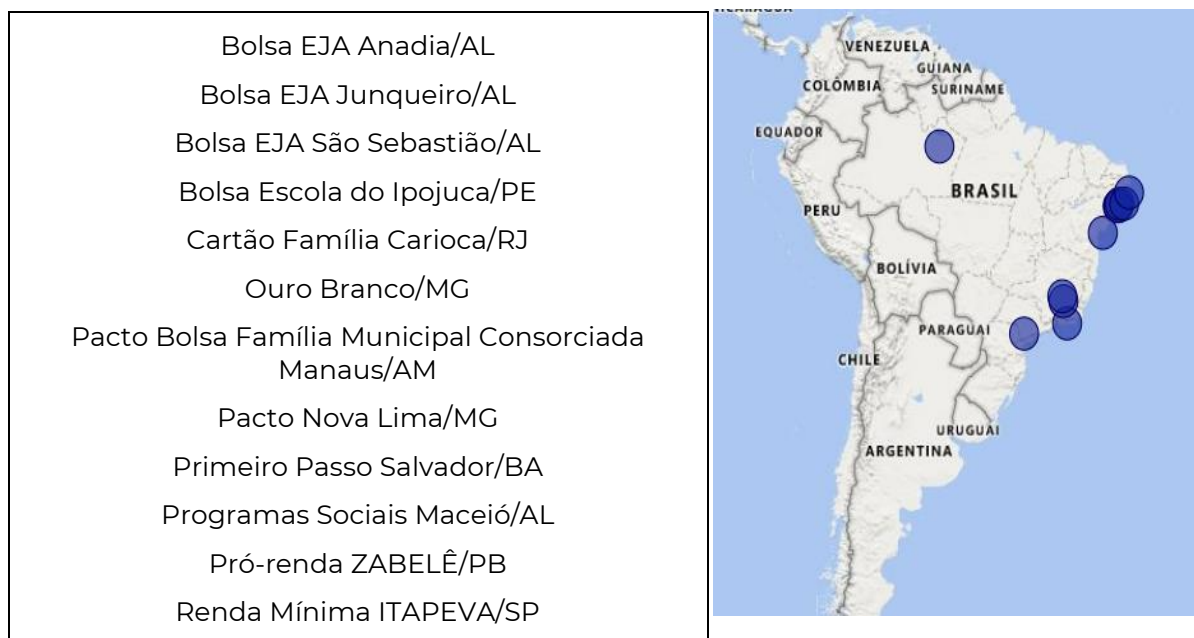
Bolsa EJA Anadia/AL
Bolsa EJA Junqueiro/AL
Bolsa EJA São Sebastião/AL
Bolsa Escola do Ipojuca/PE
Cartão Família Carioca/RJ
Ouro Branco/MG
Pacto Bolsa Família Municipal Consorciada Manaus/AM
Pacto Nova Lima/MG
Primeiro Passo Salvador/BA
Programas Sociais Maceió/AL
Pró-renda ZABELÊ/PB
Renda Mínima ITAPEVA/SP

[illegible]
VENEZUELA
GUIANA
COLÔMBIA
SURINAME
EQUADOR
BRASIL
PERU
BOLÍVIA
PARAGUAI
CHILE
URUGUAI
ARGENTINA